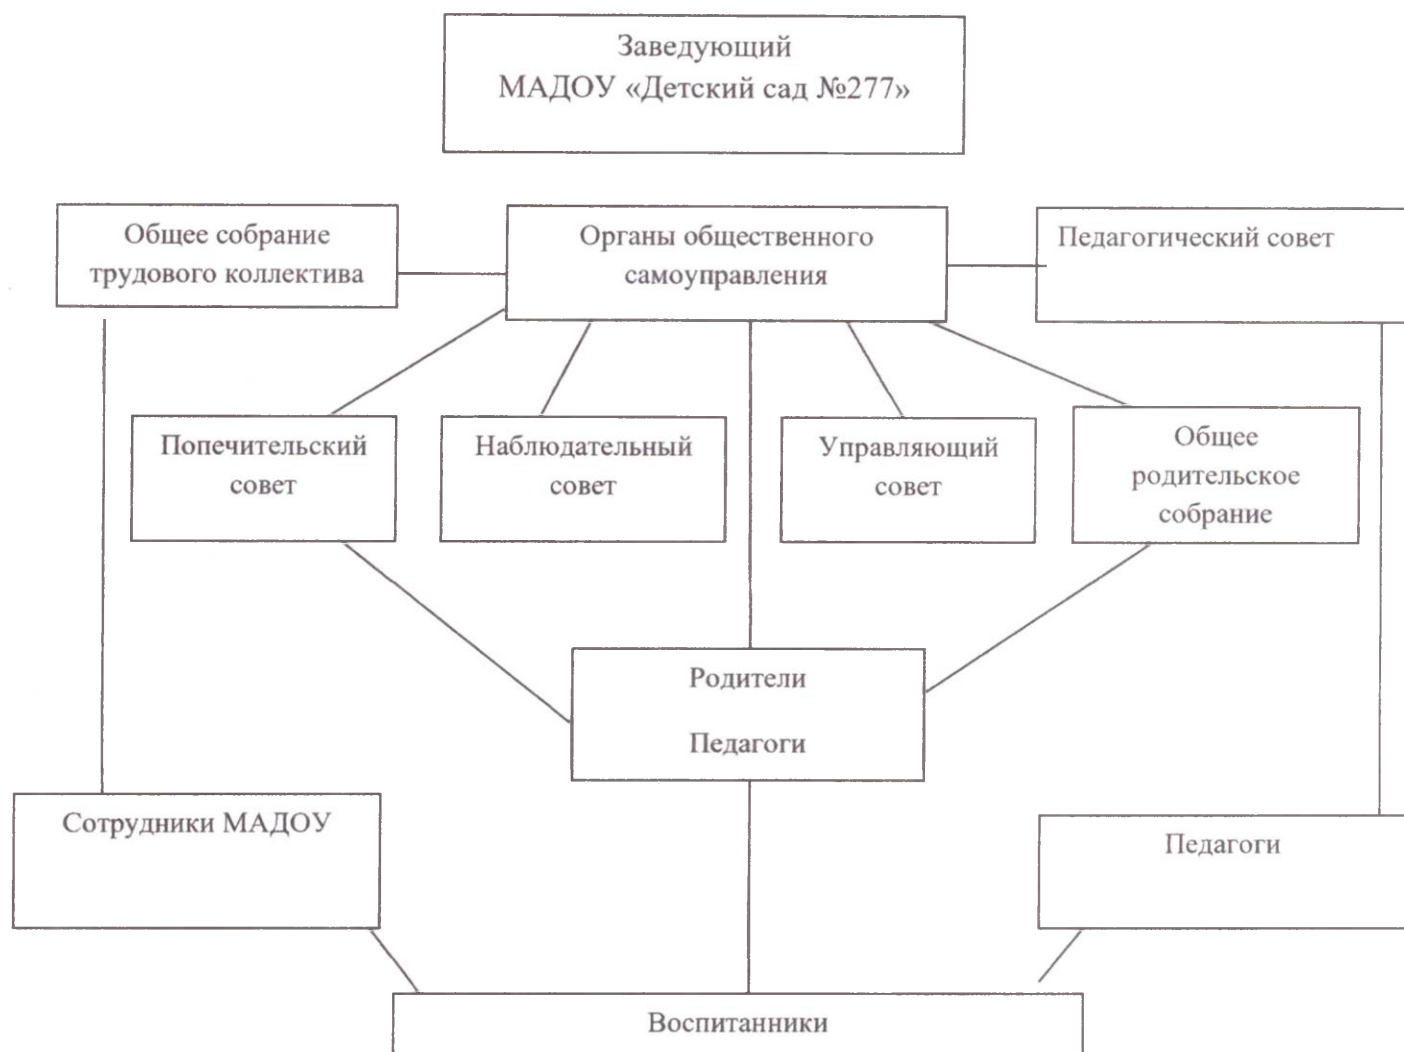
Заведующий
МАДОУ «Детский сад №277»

Общее собрание трудового коллектива

Органы общественного самоуправления

Педагогический совет

Попечительский совет

Наблюдательный совет

Управляющий совет

Общее родительское собрание

Родители

Педагоги

Сотрудники МАДОУ

Педагоги

Воспитанники